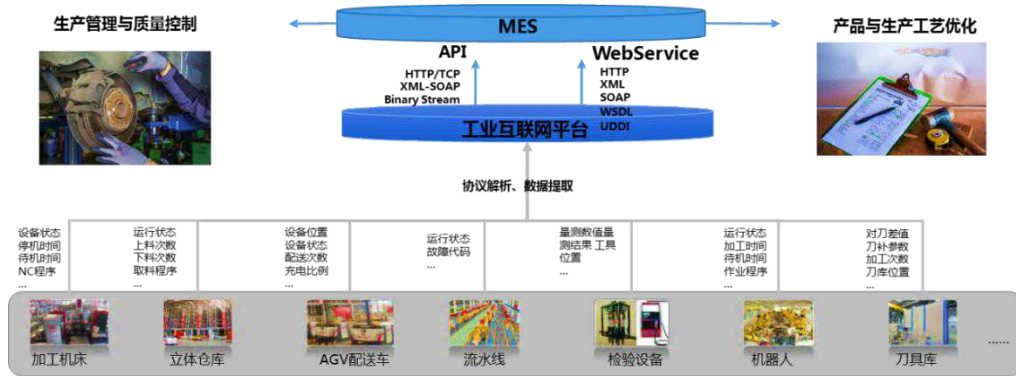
生产管理与质量控制

MES

产品与生产工艺优化

API

HTTP/TCP
XML-SOAP
Binary Stream

WebService

HTTP
XML
SOAP
WSDL
UDDI

工业互联网平台

协议解析、数据提取

设备状态
停机时间
待机时间
NC程序
...

运行状态
上料次数
下料次数
取料程序
...

设备位置
设备状态
配送次数
充电比例
...

运行状态
故障代码
...

量测数值量
测结果 工具
位置
...

运行状态
加工时间
待机时间
作业程序
...

对刀差值
刀补参数
加工次数
刀库位置
...

加工机床

立体仓库

AGV配送车

流水线

检验设备

机器人

刀具库

......